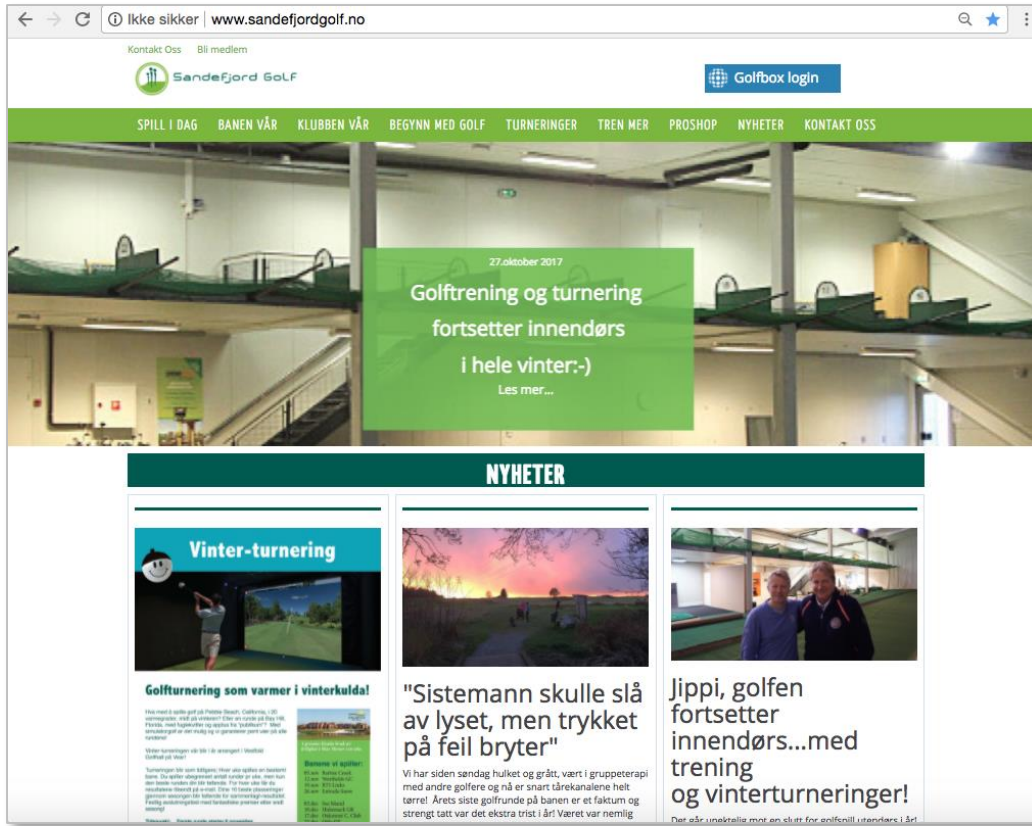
Ikke sikker | www.sandefjordgolf.no

Kontakt Oss Bli medlem

Sandefjord Golf

Golfbox login

SPILL I DAG BANEN VÅR KLUBBEN VÅR BEGYNN MED GOLF TURNERINGER TREN MER PROSHOP NYHETER KONTAKT OSS

27.oktober 2017

Golftrening og turnering fortsetter innendørs i hele vinter:-)

Les mer...

NYHETER

Vinter-turnering

Golfturnering som varmer i vinterkulda!

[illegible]

"Sistemann skulle slå av lyset, men trykket på feil bryter"

Vi har siden søndag hulket og grått, vært i gruppeterapi med andre golfere og nå er snart tårekanalene helt tørre! Årets siste golfrunde på banen er et faktum og strengt tatt var det ekstra trist i år! Været var nemlig

Jippi, golfen fortsetter innendørs...med trening og vinterturneringer!

Det går unektelig mot en slutt for golfspill utendørs i år!